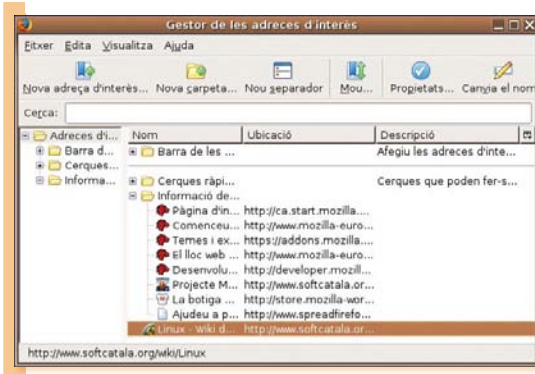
Gestor de les adreces d'interès

Fitxer Edita Visualitza Ajuda

Nova adreça d'interès... Nova carpeta... Nou separador Mou... Propietats... Canvia el nom

Cerca:

Adreces d'i...
Barra d...
Cerques...
Informa...

| Nom | Ubicació | Descripció |
|---|---|---|
| Barra de les ... | | Afegiu les adreces d'inte... |
| Cerques ràpi... | | Cerques que poden fer-s... |
| Informació de... | | |
| Pàgina d'in... | http://ca.start.mozilla.... | |
| Comenceu... | http://www.mozilla-euro... | |
| Temes i ex... | https://addons.mozilla.... | |
| El lloc web ... | http://www.mozilla-euro... | |
| Desenvolu... | http://developer.mozill... | |
| Projecte M... | http://www.softcatala.or... | |
| La botiga ... | http://store.mozilla-wor... | |
| Ajudeu a p... | http://www.spreadfirefo... | |
| Linux - Wiki d... | http://www.softcatala.or... | |

http://www.softcatala.org/wiki/Linux